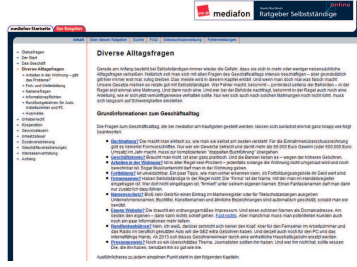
mediafon
Ratgeber Selbstständige

mediafon-Startseite | der Ratgeber

Inhalt | Über diesen Ratgeber | Suche | FAQ | Glossar | Berufs-Informationen | Veränderungen

Diverse Alltagsfragen

Im Alltag jedes Neulings bei Selbstständigen immer wieder die Gefahr, dass sie sich in mehr oder weniger nebensächliche Alltagsfragen verlieren. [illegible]

Grundinformationen zum Geschäftsalltag

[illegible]